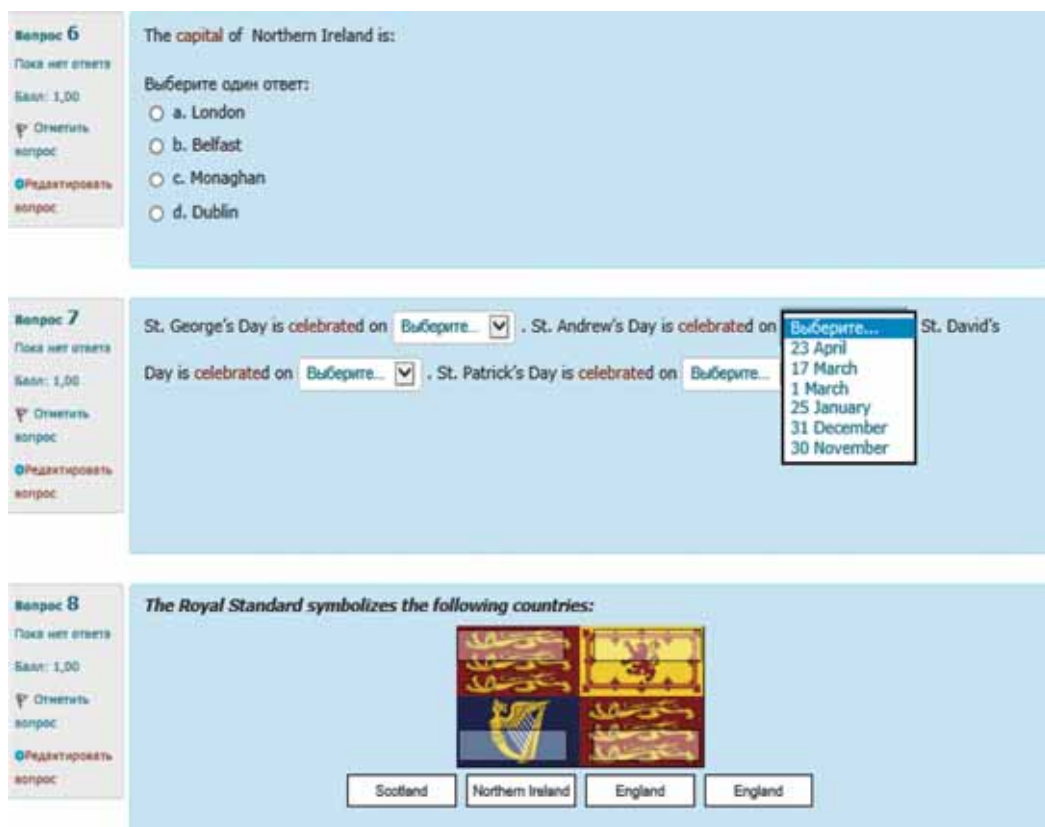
Вопрос 6
Пока нет ответа
Балл: 1,00
Отметить вопрос
Редактировать вопрос

The capital of Northern Ireland is:

Выберите один ответ:
a. London
b. Belfast
c. Monaghan
d. Dublin

Вопрос 7
Пока нет ответа
Балл: 1,00
Отметить вопрос
Редактировать вопрос

St. George's Day is celebrated on Выберите... . St. Andrew's Day is celebrated on Выберите... St. David's Day is celebrated on Выберите... . St. Patrick's Day is celebrated on Выберите...

Выберите...
23 April
17 March
1 March
25 January
31 December
30 November

Вопрос 8
Пока нет ответа
Балл: 1,00
Отметить вопрос
Редактировать вопрос

The Royal Standard symbolizes the following countries:

Scotland
Northern Ireland
England
England